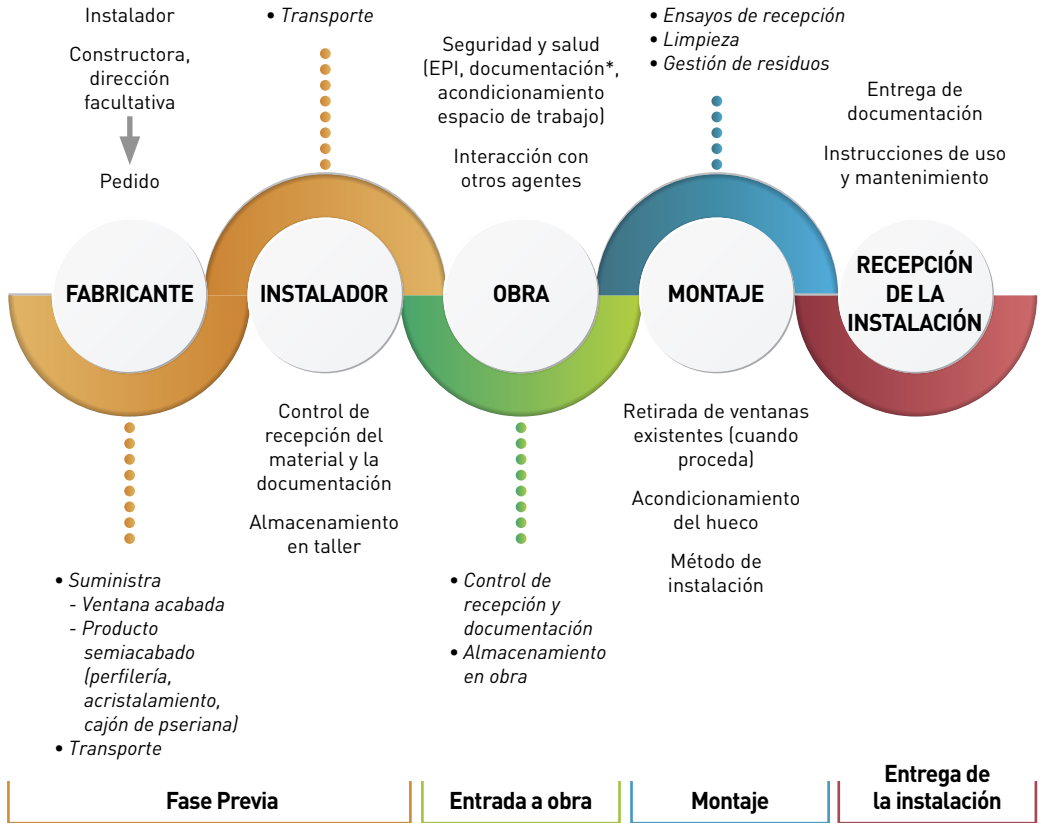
Instalador

Constructora, dirección facultativa

Pedido

• Transporte

Seguridad y salud (EPI, documentación*, acondicionamiento espacio de trabajo)

Interacción con otros agentes

• Ensayos de recepción
• Limpieza
• Gestión de residuos

Entrega de documentación

Instrucciones de uso y mantenimiento

FABRICANTE

INSTALADOR

OBRA

MONTAJE

RECEPCIÓN DE LA INSTALACIÓN

Control de recepción del material y la documentación

Almacenamiento en taller

Retirada de ventanas existentes (cuando proceda)

Acondicionamiento del hueco

Método de instalación

• Suministra
- Ventana acabada
- Producto semiacabado (perfilería, acristalamiento, cajón de pseriana)
• Transporte

• Control de recepción y documentación
• Almacenamiento en obra

Fase Previa

Entrada a obra

Montaje

Entrega de la instalación